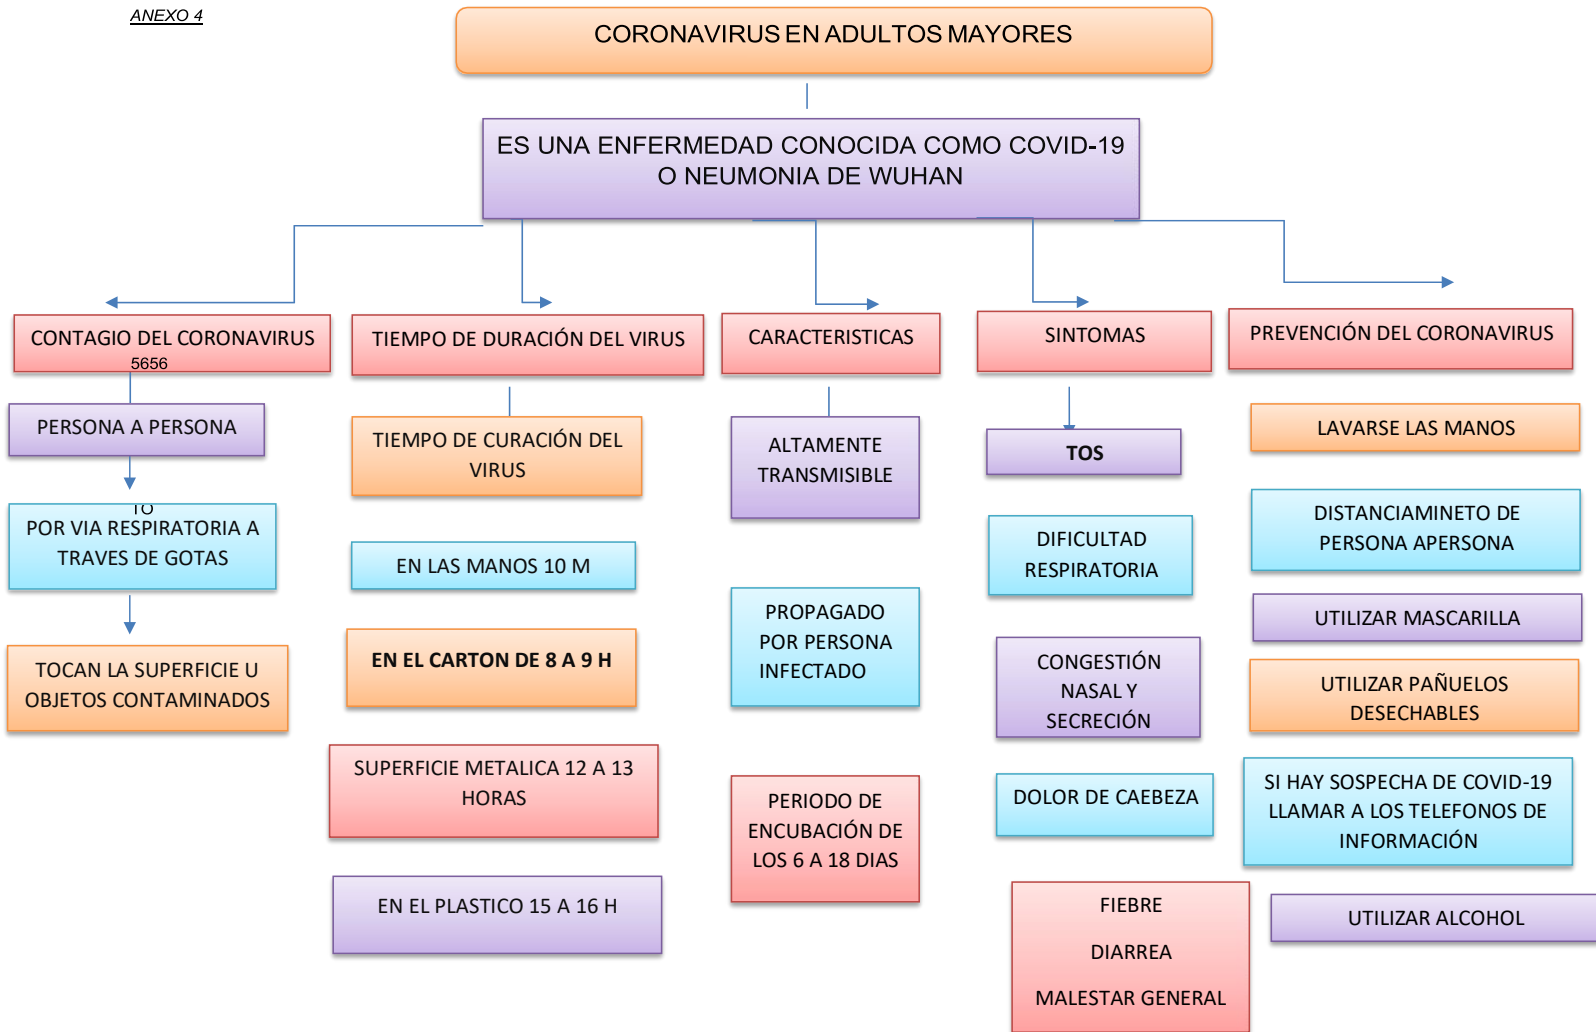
ANEXO 4

CORONAVIRUS EN ADULTOS MAYORES

ES UNA ENFERMEDAD CONOCIDA COMO COVID-19 O NEUMONIA DE WUHAN

CONTAGIO DEL CORONAVIRUS
5656

PERSONA A PERSONA

TO
POR VIA RESPIRATORIA A TRAVES DE GOTAS

TOCAN LA SUPERFICIE U OBJETOS CONTAMINADOS

TIEMPO DE DURACIÓN DEL VIRUS

TIEMPO DE CURACIÓN DEL VIRUS

EN LAS MANOS 10 M

EN EL CARTON DE 8 A 9 H

SUPERFICIE METALICA 12 A 13 HORAS

EN EL PLASTICO 15 A 16 H

CARACTERISTICAS

ALTAMENTE TRANSMISIBLE

PROPAGADO POR PERSONA INFECTADO

PERIODO DE ENCUBACIÓN DE LOS 6 A 18 DIAS

SINTOMAS

TOS

DIFICULTAD RESPIRATORIA

CONGESTIÓN NASAL Y SECRECIÓN

DOLOR DE CAEBEZA

FIEBRE

DIARREA

MALESTAR GENERAL

PREVENCIÓN DEL CORONAVIRUS

LAVARSE LAS MANOS

DISTANCIAMINETO DE PERSONA APERSONA

UTILIZAR MASCARILLA

UTILIZAR PAÑUELOS DESECHABLES

SI HAY SOSPECHA DE COVID-19 LLAMAR A LOS TELEFONOS DE INFORMACIÓN

UTILIZAR ALCOHOL